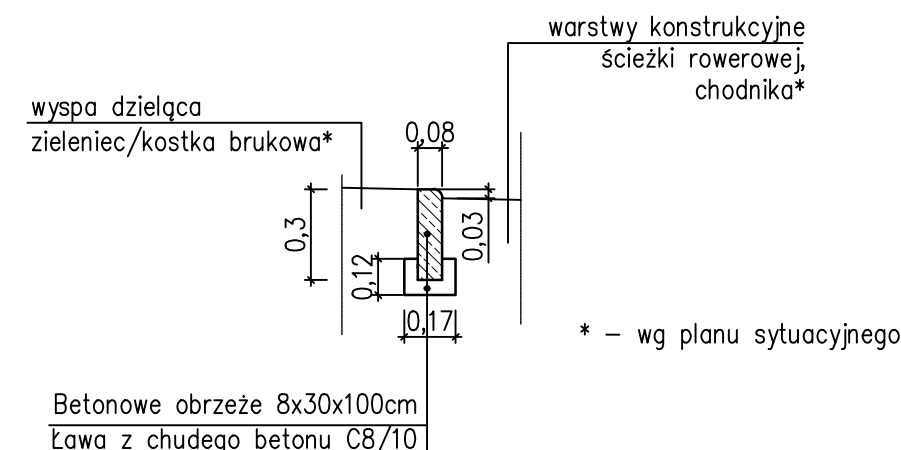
warstwy konstrukcyjne
ścieżki rowerowej,
chodnika*

wyspa dzieląca
zieleniec/kostka brukowa*

0,08

0,3

0,03

0,12

0,17

* – wg planu sytuacyjnego

Betonowe obrzeże 8x30x100cm
Ława z chudego betonu C8/10